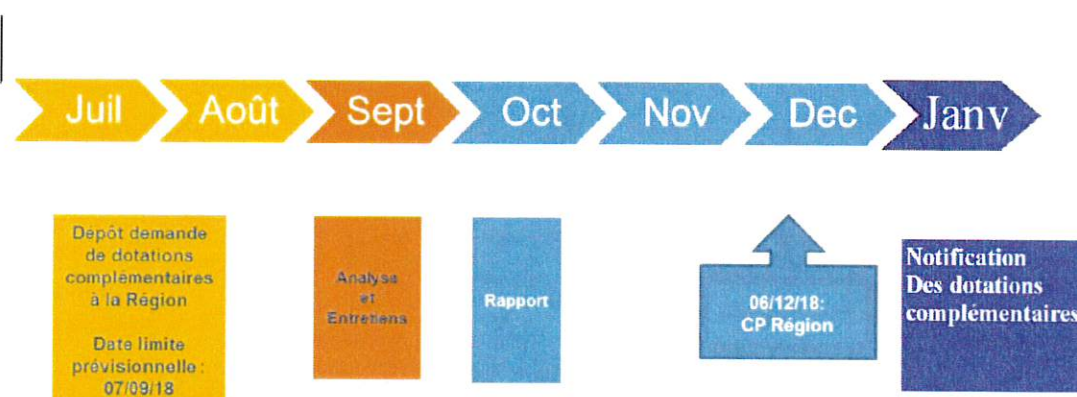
Juil Août Sept Oct Nov Dec Janv

Dépôt demande de dotations complémentaires à la Région

Date limite prévisionnelle : 07/09/18

Analyse et Entretiens

Rapport

06/12/18: CP Région

Notification Des dotations complémentaires